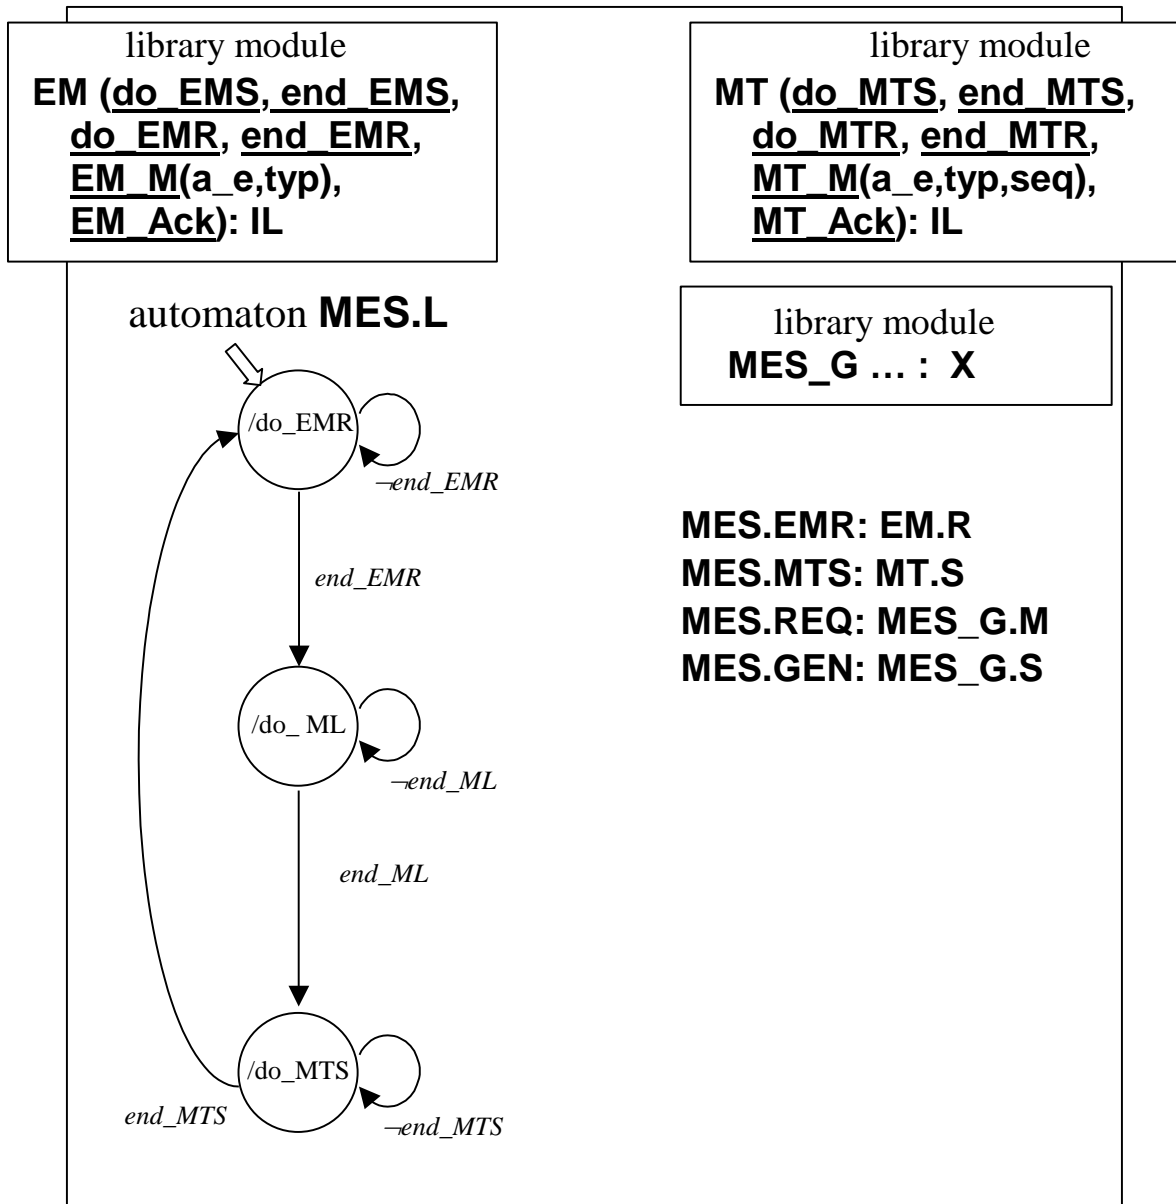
library module
EM (do_EMS, end_EMS, do_EMR, end_EMR, EM_M(a_e,typ), EM_Ack): IL

library module
MT (do_MTS, end_MTS, do_MTR, end_MTR, MT_M(a_e,typ,seq), MT_Ack): IL

automaton MES.L

library module
MES_G … : X

/do_EMR

$\neg$end_EMR

end_EMR

MES.EMR: EM.R
MES.MTS: MT.S
MES.REQ: MES_G.M
MES.GEN: MES_G.S

/do_ ML

$\neg$end_ML

end_ML

/do_MTS

end_MTS

$\neg$end_MTS